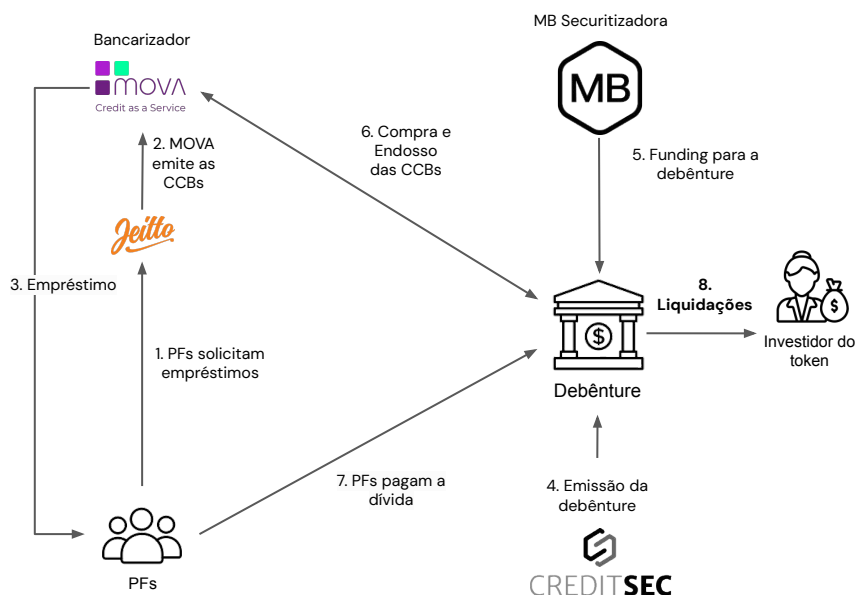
Bancarizador

MOVA
Credit as a Service

MB Securitizadora

MB

2. MOVA emite as CCBs

6. Compra e Endosso das CCBs

5. Funding para a debênture

Jeitto

3. Empréstimo

8. Liquidações

$

Investidor do token

1. PFs solicitam empréstimos

$

Debênture

7. PFs pagam a dívida

4. Emissão da debênture

PFs

CREDITSEC